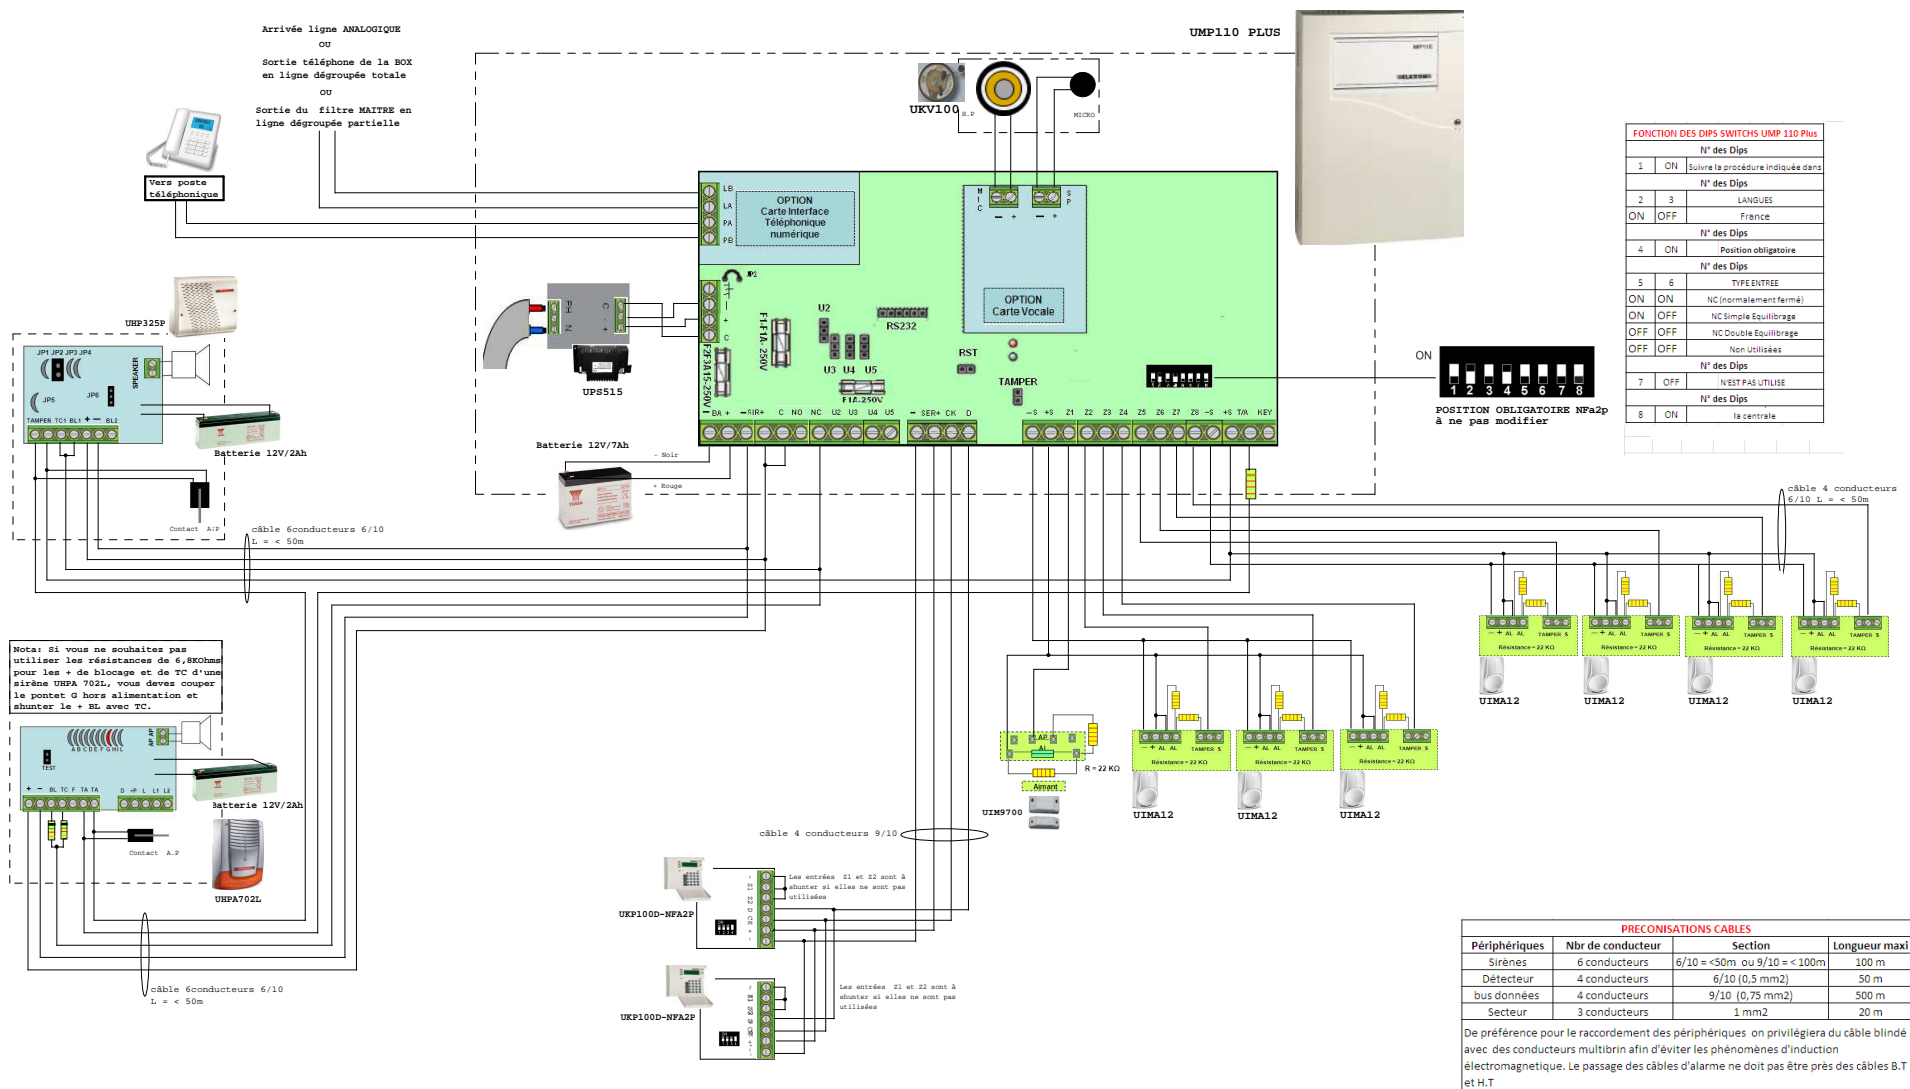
Arrivée ligne ANALOGIQUE
ou
Sortie téléphone de la BOX en ligne dégroupée totale
ou
Sortie du filtre MAITRE en ligne dégroupée partielle

UMP110 PLUS

Vers poste téléphonique

UKV100
H.P
MICRO

LB LA PA PB
OPTION Carte Interface Téléphonique numérique

OPTION Carte Vocale

UHP325P
JP1 JP2 JP3 JP4
SPEAKER
JP5 JP6
TAMPER TC1 BL1 + − BL2
Batterie 12V/2Ah
Contact A:P
câble 6conducteurs 6/10 L = < 50m

UPS515
Batterie 12V/7Ah
- Noir
+ Rouge

F1-F1A-250V
F2F3A15-250V
U2 U3 U4 U5
F1A-250V
RS232
RST
TAMPER
JP2
BA + −SIR+ C NO NC U2 U3 U4 U5 − SER+ CK D −S +S Z1 Z2 Z3 Z4 Z5 Z6 Z7 Z8 −S +S T/A KEY

ON
1 2 3 4 5 6 7 8
POSITION OBLIGATOIRE NFa2p à ne pas modifier

FONCTION DES DIPS SWITCHS UMP 110 Plus
| N° des Dips | | |
|---|---|---|
| 1 | ON | Suivre la procédure indiquée dans |
| N° des Dips | | |
| 2 | 3 | LANGUES |
| ON | OFF | France |
| N° des Dips | | |
| 4 | ON | Position obligatoire |
| N° des Dips | | |
| 5 | 6 | TYPE ENTREE |
| ON | ON | NC (normalement fermé) |
| ON | OFF | NC Simple Equilibrage |
| OFF | OFF | NC Double Equilibrage |
| OFF | OFF | Non Utilisées |
| N° des Dips | | |
| 7 | OFF | N'EST PAS UTILISE |
| N° des Dips | | |
| 8 | ON | la centrale |

câble 4 conducteurs 6/10 L = < 50m

Nota: Si vous ne souhaitez pas utiliser les résistances de 6,8KOhms pour les + de blocage et de TC d'une sirène UHPA 702L, vous devez couper le pontet G hors alimentation et shunter le + BL avec TC.

A B C D E F G H I L
TEST
+ − BL TC F TA TA D +P L L1 L2
Batterie 12V/2Ah
Contact A.P
UHPA702L
câble 6conducteurs 6/10 L = < 50m

AP AL
R = 22 KΩ
Aimant
UIM9700

+ AL AL TAMPER S
Résistance = 22 KΩ
UIMA12
UIMA12
UIMA12
UIMA12
UIMA12
UIMA12
UIMA12

câble 4 conducteurs 9/10

UKP100D-NFA2P
Les entrées Z1 et Z2 sont à shunter si elles ne sont pas utilisées
UKP100D-NFA2P
Les entrées Z1 et Z2 sont à shunter si elles ne sont pas utilisées

PRECONISATIONS CABLES
| Périphériques | Nbr de conducteur | Section | Longueur maxi |
|---|---|---|---|
| Sirènes | 6 conducteurs | 6/10 = <50m ou 9/10 = < 100m | 100 m |
| Détecteur | 4 conducteurs | 6/10 (0,5 mm2) | 50 m |
| bus données | 4 conducteurs | 9/10 (0,75 mm2) | 500 m |
| Secteur | 3 conducteurs | 1 mm2 | 20 m |

De préférence pour le raccordement des périphériques on privilégiera du câble blindé avec des conducteurs multibrin afin d'éviter les phénomènes d'induction électromagnetique. Le passage des câbles d'alarme ne doit pas être près des câbles B.T et H.T